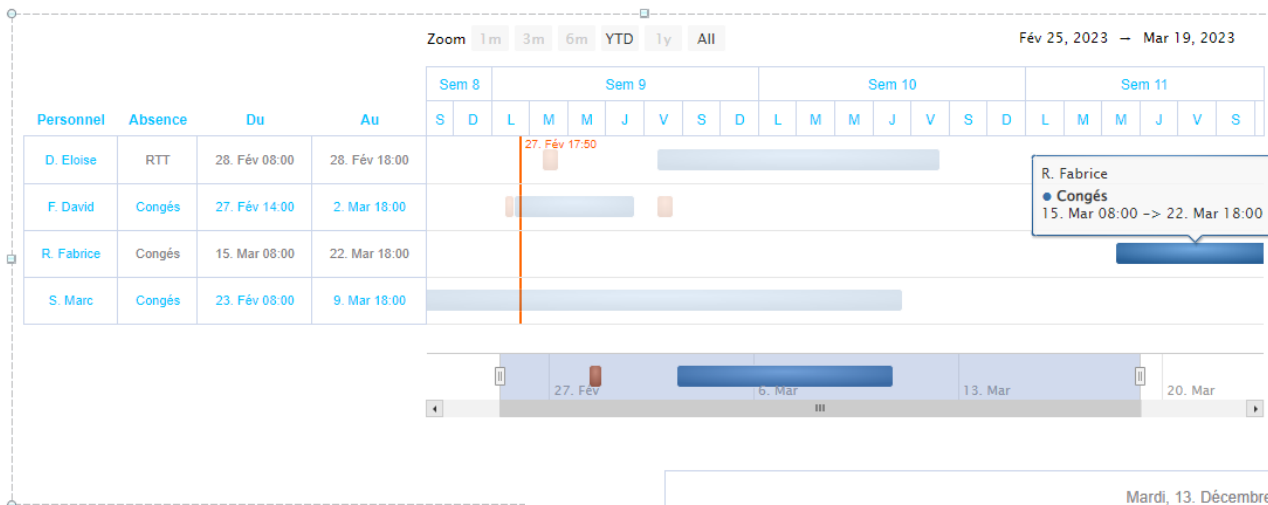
Zoom 1m 3m 6m YTD 1y All

Fév 25, 2023 → Mar 19, 2023

| Personnel | Absence | Du | Au |
|---|---|---|---|
| D. Eloise | RTT | 28. Fév 08:00 | 28. Fév 18:00 |
| F. David | Congés | 27. Fév 14:00 | 2. Mar 18:00 |
| R. Fabrice | Congés | 15. Mar 08:00 | 22. Mar 18:00 |
| S. Marc | Congés | 23. Fév 08:00 | 9. Mar 18:00 |

Sem 8 Sem 9 Sem 10 Sem 11

S D L M M J V S D L M M J V S D L M M J V S

27. Fév 17:50

R. Fabrice
● Congés
15. Mar 08:00 -> 22. Mar 18:00

27. Fév 6. Mar 13. Mar 20. Mar

Mardi, 13. Décembre